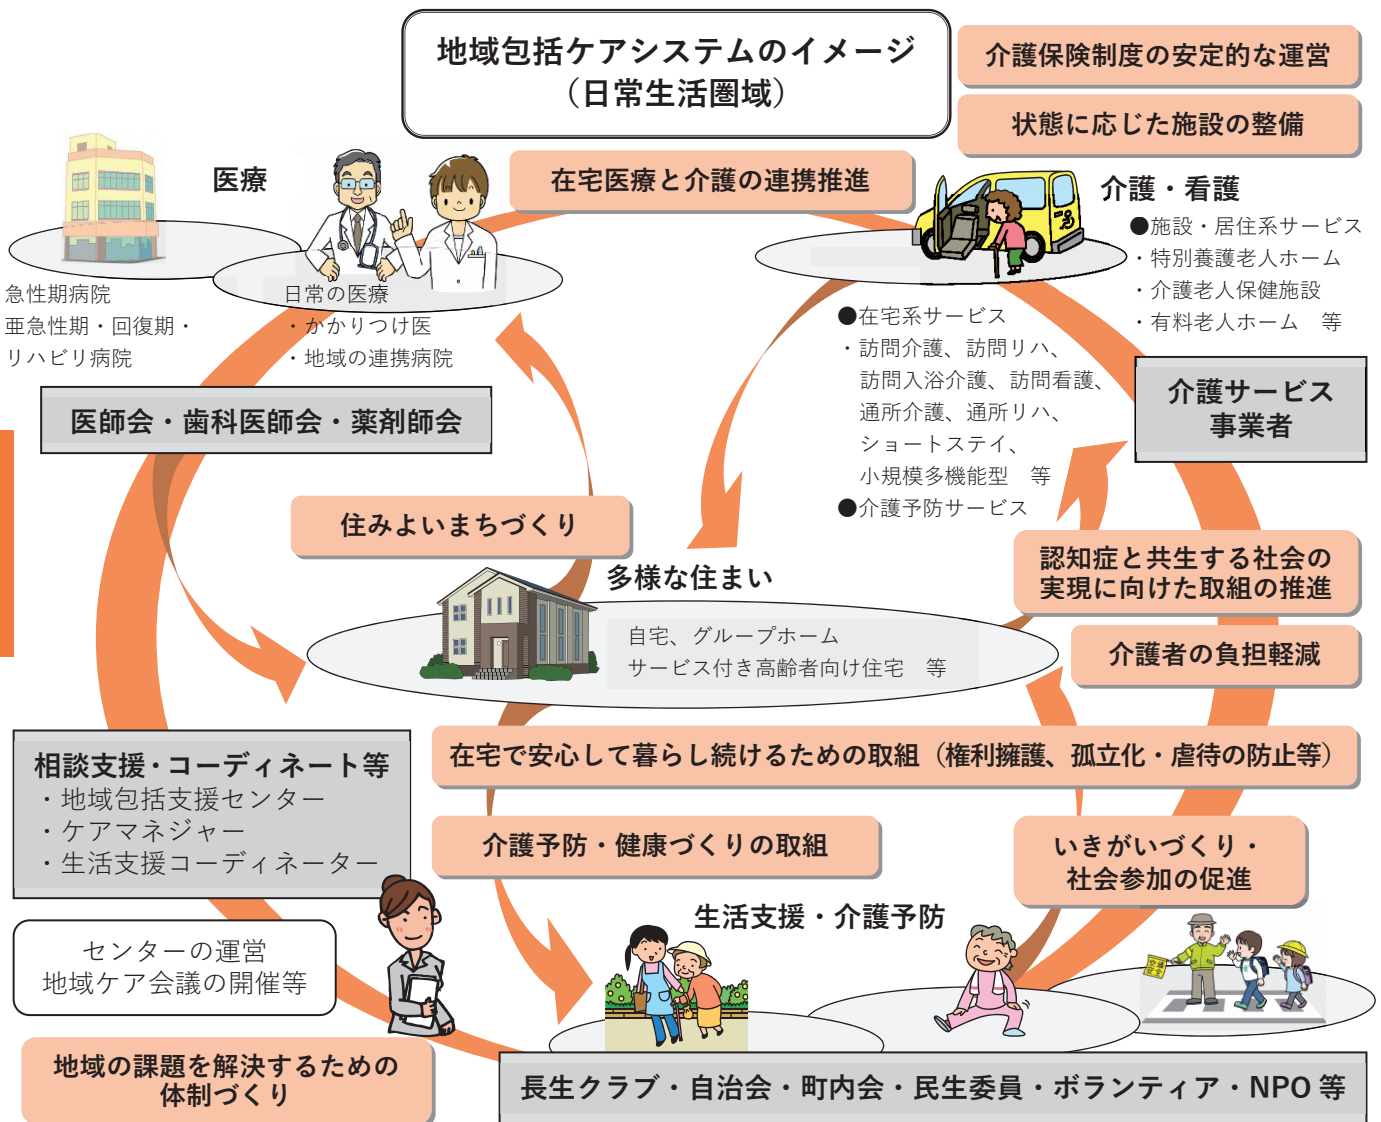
地域包括ケアシステムのイメージ
（日常生活圏域）

介護保険制度の安定的な運営

状態に応じた施設の整備

医療

在宅医療と介護の連携推進

介護・看護

●施設・居住系サービス
・特別養護老人ホーム
・介護老人保健施設
・有料老人ホーム　等

急性期病院
亜急性期・回復期・
リハビリ病院

日常の医療
・かかりつけ医
・地域の連携病院

●在宅系サービス
・訪問介護、訪問リハ、
訪問入浴介護、訪問看護、
通所介護、通所リハ、
ショートステイ、
小規模多機能型　等
●介護予防サービス

介護サービス
事業者

医師会・歯科医師会・薬剤師会

住みよいまちづくり

多様な住まい

自宅、グループホーム
サービス付き高齢者向け住宅　等

認知症と共生する社会の
実現に向けた取組の推進

介護者の負担軽減

相談支援・コーディネート等
・地域包括支援センター
・ケアマネジャー
・生活支援コーディネーター

在宅で安心して暮らし続けるための取組（権利擁護、孤立化・虐待の防止等）

介護予防・健康づくりの取組

いきがいづくり・
社会参加の促進

生活支援・介護予防

センターの運営
地域ケア会議の開催等

地域の課題を解決するための
体制づくり

長生クラブ・自治会・町内会・民生委員・ボランティア・NPO 等